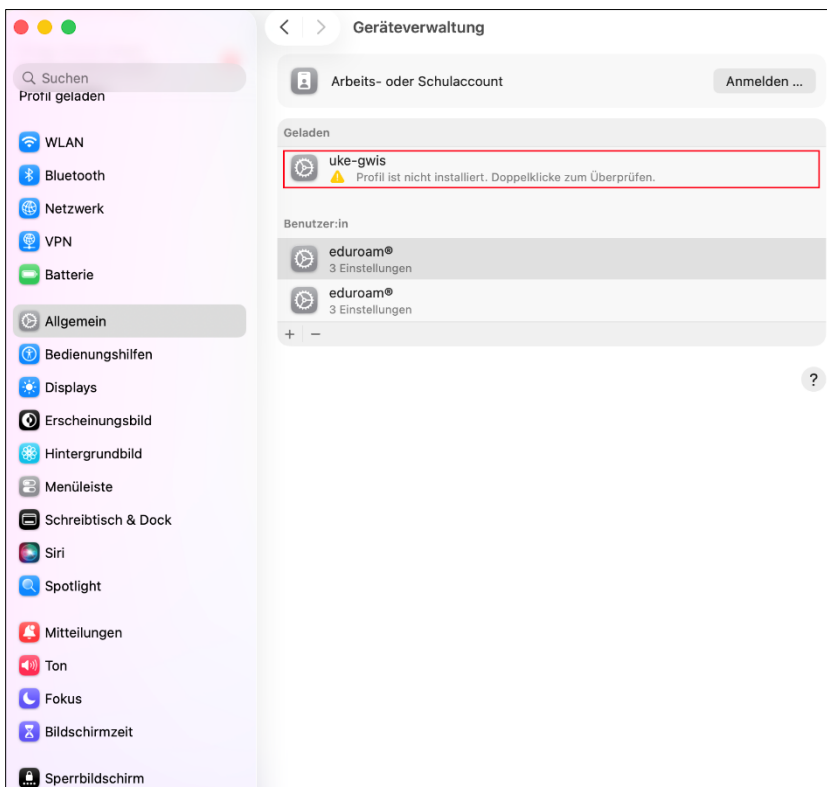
Suchen
Profil geladen

WLAN
Bluetooth
Netzwerk
VPN
Batterie

Allgemein
Bedienungshilfen
Displays
Erscheinungsbild
Hintergrundbild
Menüleiste
Schreibtisch & Dock
Siri
Spotlight

Mitteilungen
Ton
Fokus
Bildschirmzeit

Sperrbildschirm

Geräteverwaltung

Arbeits- oder Schulaccount
Anmelden ...

Geladen
uke-gwis
Profil ist nicht installiert. Doppelklicke zum Überprüfen.

Benutzer:in
eduroam®
3 Einstellungen
eduroam®
3 Einstellungen
+ −

?